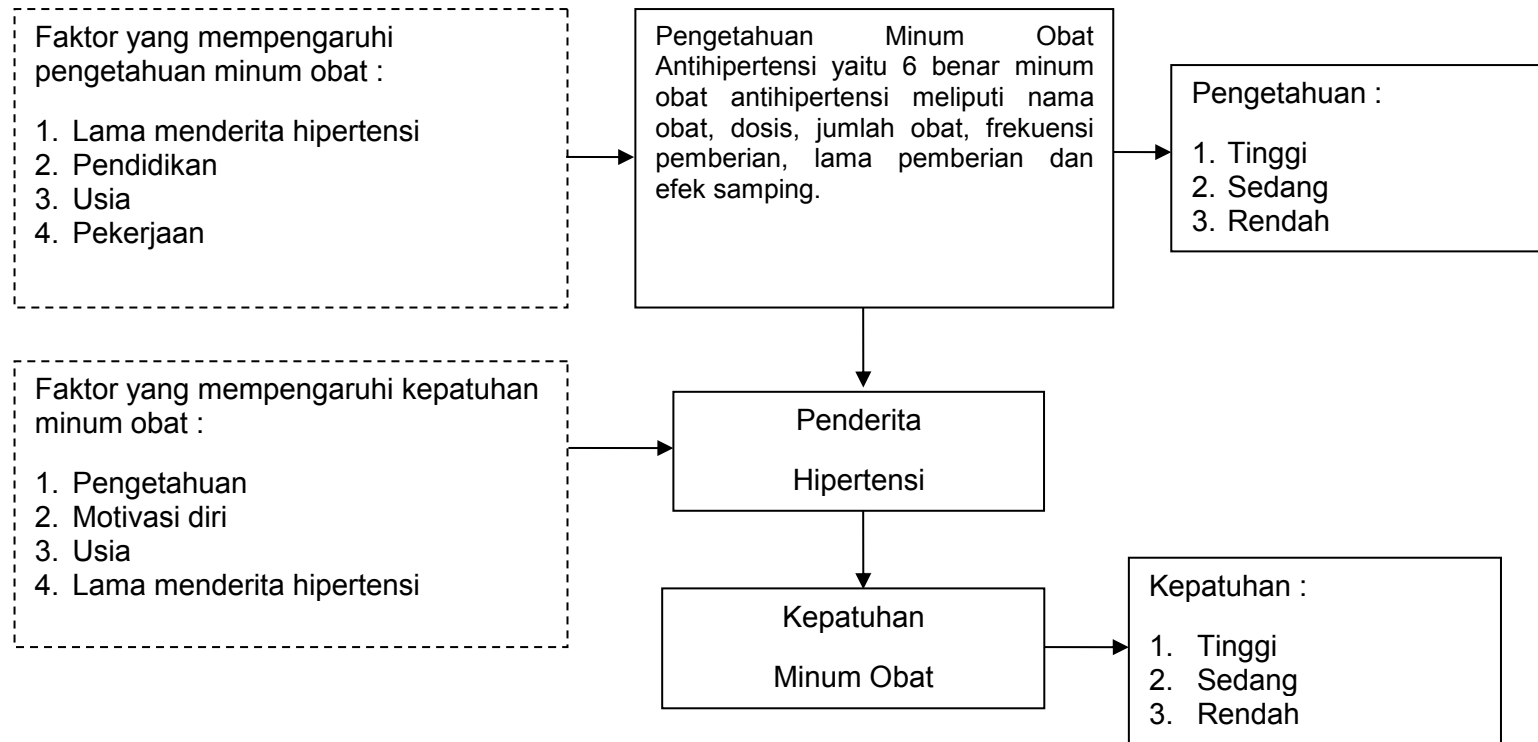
Faktor yang mempengaruhi pengetahuan minum obat :

1. Lama menderita hipertensi
2. Pendidikan
3. Usia
4. Pekerjaan

Pengetahuan Minum Obat Antihipertensi yaitu 6 benar minum obat antihipertensi meliputi nama obat, dosis, jumlah obat, frekuensi pemberian, lama pemberian dan efek samping.

Pengetahuan :

1. Tinggi
2. Sedang
3. Rendah

Faktor yang mempengaruhi kepatuhan minum obat :

1. Pengetahuan
2. Motivasi diri
3. Usia
4. Lama menderita hipertensi

Penderita

Hipertensi

Kepatuhan

Minum Obat

Kepatuhan :

1. Tinggi
2. Sedang
3. Rendah